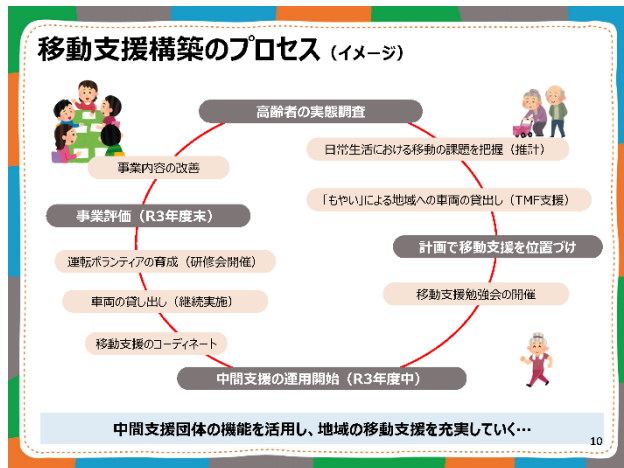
移動支援構築のプロセス（イメージ）

高齢者の実態調査

日常生活における移動の課題を把握（推計）

「もやい」による地域への車両の貸出し（TMF支援）

計画で移動支援を位置づけ

移動支援勉強会の開催

中間支援の運用開始（R3年度中）

移動支援のコーディネート

車両の貸し出し（継続実施）

運転ボランティアの育成（研修会開催）

事業評価（R3年度末）

事業内容の改善

中間支援団体の機能を活用し、地域の移動支援を充実していく…

10